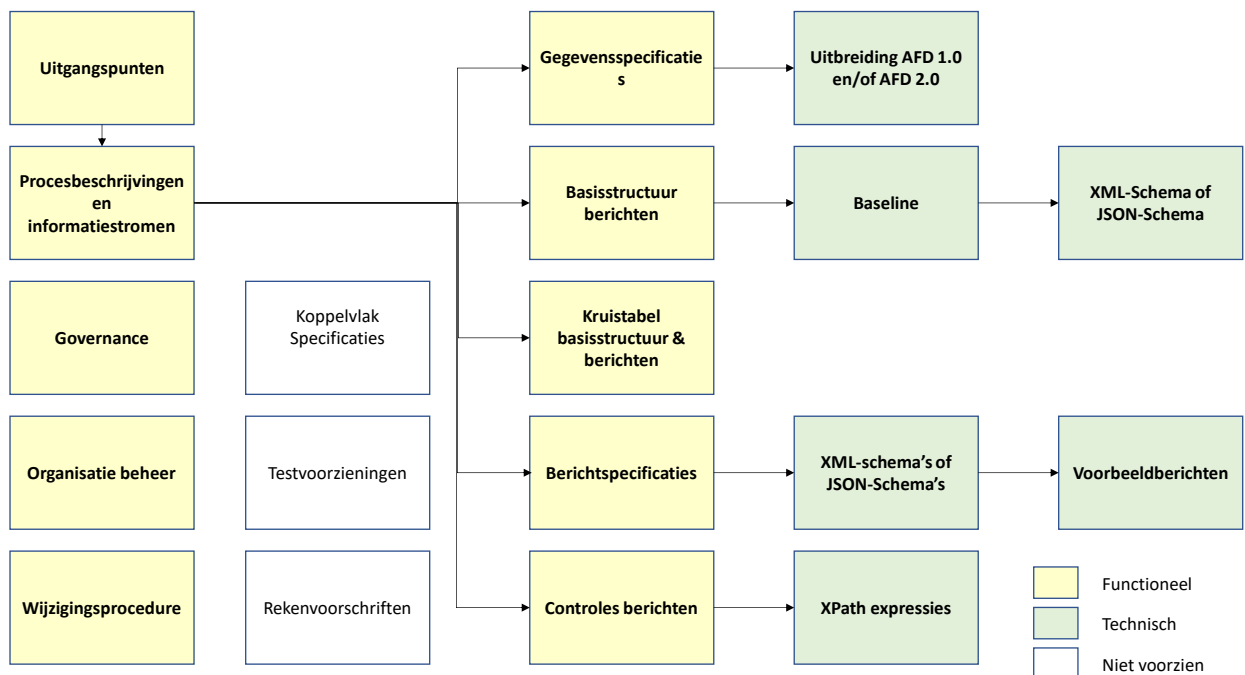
Uitgangspunten

Procesbeschrijvingen en informatiestromen

Governance

Koppelvlak Specificaties

Organisatie beheer

Testvoorzieningen

Wijzigingsprocedure

Rekenvoorschriften

Gegevensspecificaties

Uitbreiding AFD 1.0 en/of AFD 2.0

Basisstructuur berichten

Baseline

XML-Schema of JSON-Schema

Kruistabel basisstuctuur & berichten

Berichtspecificaties

XML-schema's of JSON-Schema's

Voorbeeldberichten

Controles berichten

XPath expressies

Functioneel

Technisch

Niet voorzien